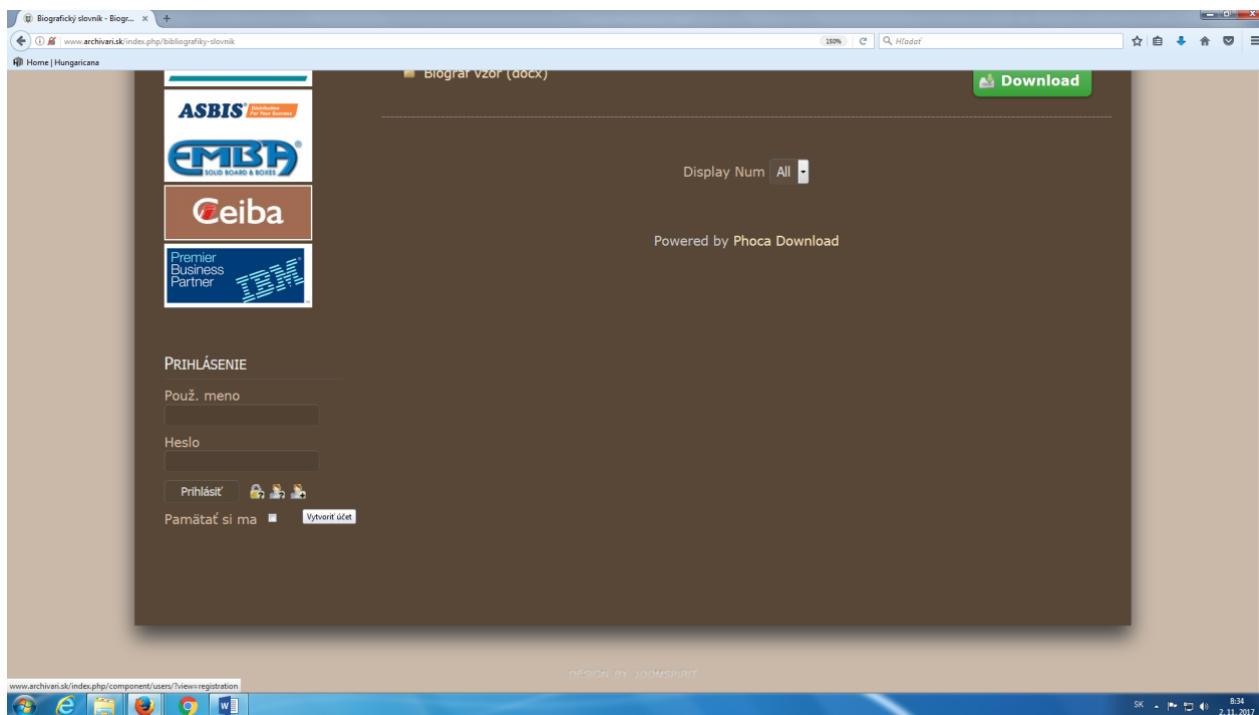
Biografický slovník - Biogr... ×

www.archivari.sk/index.php/bibliografiky-slovnik

150%

Hľadať

Home | Hungaricana

Biograf vzor (docx)

Download

ASBIS Distribution For Your Business

EMBA SOLID BOARD & BOXES

Ceiba

Premier Business Partner IBM

Display Num All

Powered by Phoca Download

PRIHLÁSENIE

Použ. meno

Heslo

Prihlásiť

Pamätať si ma

Vytvoriť účet

DESIGN BY JOOMSPIRIT

www.archivari.sk/index.php/component/users/?view=registration

SK

8:34
2.11.2017